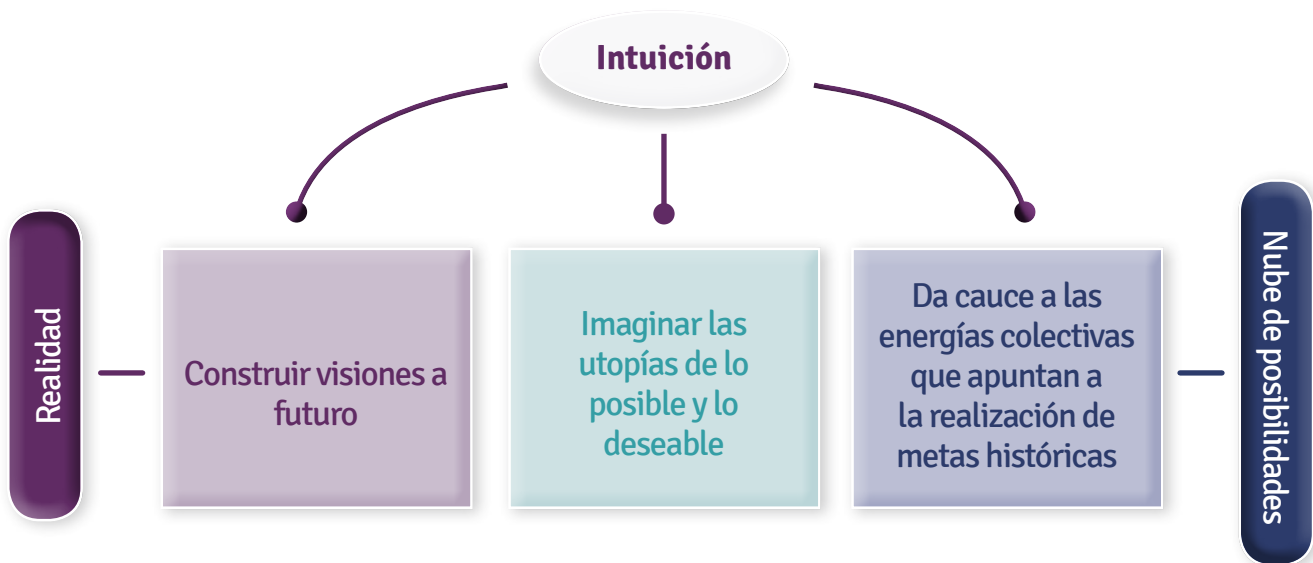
Intuición

Realidad

Construir visiones a futuro

Imaginar las utopías de lo posible y lo deseable

Da cauce a las energías colectivas que apuntan a la realización de metas históricas

Nube de posibilidades